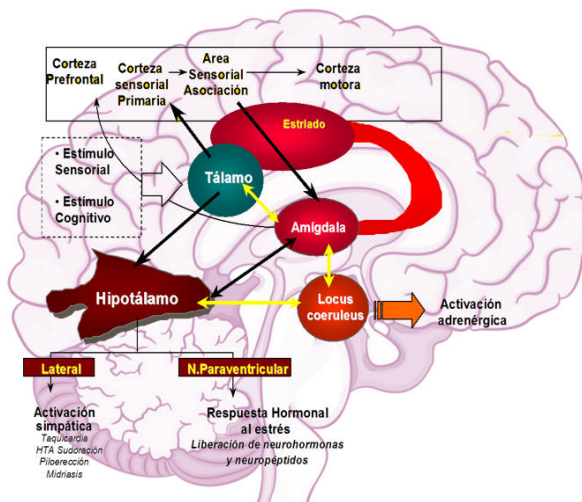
Corteza Prefrontal

Corteza sensorial Primaria

Area Sensorial Asociación

Corteza motora

Estriado

• Estimulo Sensorial

• Estimulo Cognitivo

Tálamo

Amigdala

Hipotálamo

Locus coeruleus

Activación adrenérgica

Lateral

N.Paraventricular

Activación simpática
Taquicardia
HTA Sudoración
Piloerección
Midriasis

Respuesta Hormonal al estrés
Liberación de neurohormonas y neuropéptidos